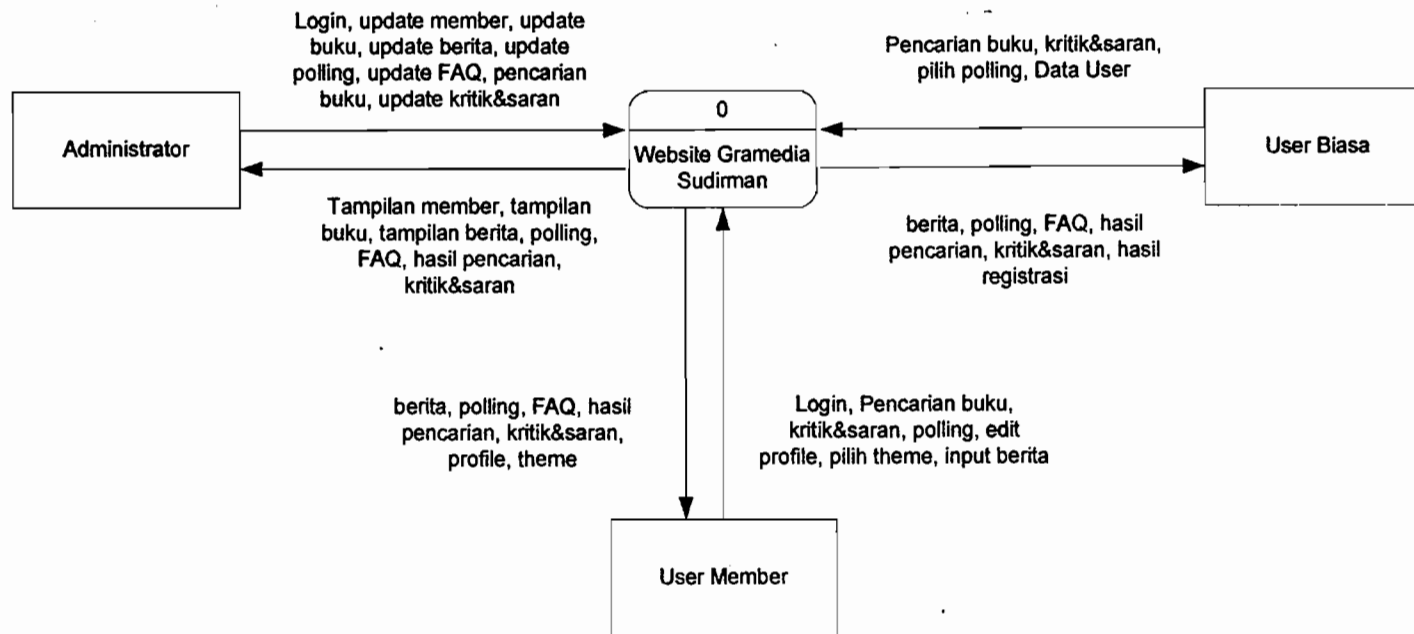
Login, update member, update buku, update berita, update polling, update FAQ, pencarian buku, update kritik&saran

Pencarian buku, kritik&saran, pilih polling, Data User

Administrator

0

Website Gramedia Sudirman

User Biasa

Tampilan member, tampilan buku, tampilan berita, polling, FAQ, hasil pencarian, kritik&saran

berita, polling, FAQ, hasil pencarian, kritik&saran, hasil registrasi

berita, polling, FAQ, hasil pencarian, kritik&saran, profile, theme

Login, Pencarian buku, kritik&saran, polling, edit profile, pilih theme, input berita

User Member